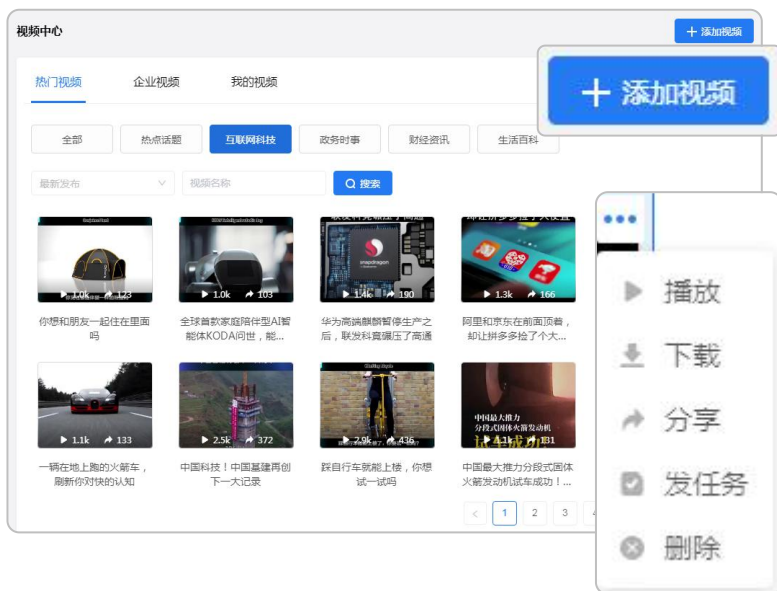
视频中心

+ 添加视频

+ 添加视频

热门视频 企业视频 我的视频

全部 热点话题 互联网科技 政务时事 财经资讯 生活百科

最新发布 视频名称 搜索

1.0k 123
你想和朋友一起住在里面吗

1.0k 103
全球首款家庭陪伴型AI智能体KODA问世，能...

1.4k 190
华为高端麒麟暂停生产之后，联发科竟碾压了高通

1.3k 166
阿里和京东在前面顶着，却让拼多多捡了个大...

1.1k 133
一辆在地上跑的火箭车，刷新你对快的认知

2.5k 372
中国科技！中国基建再创下一大记录

2.9k 436
踩自行车就能上楼，你想试一试吗

中国最大推力分段式固体火箭发动机
4.1k 131
中国最大推力分段式固体火箭发动机试车成功！...

1 2 3 4

•••

播放
下载
分享
发任务
删除